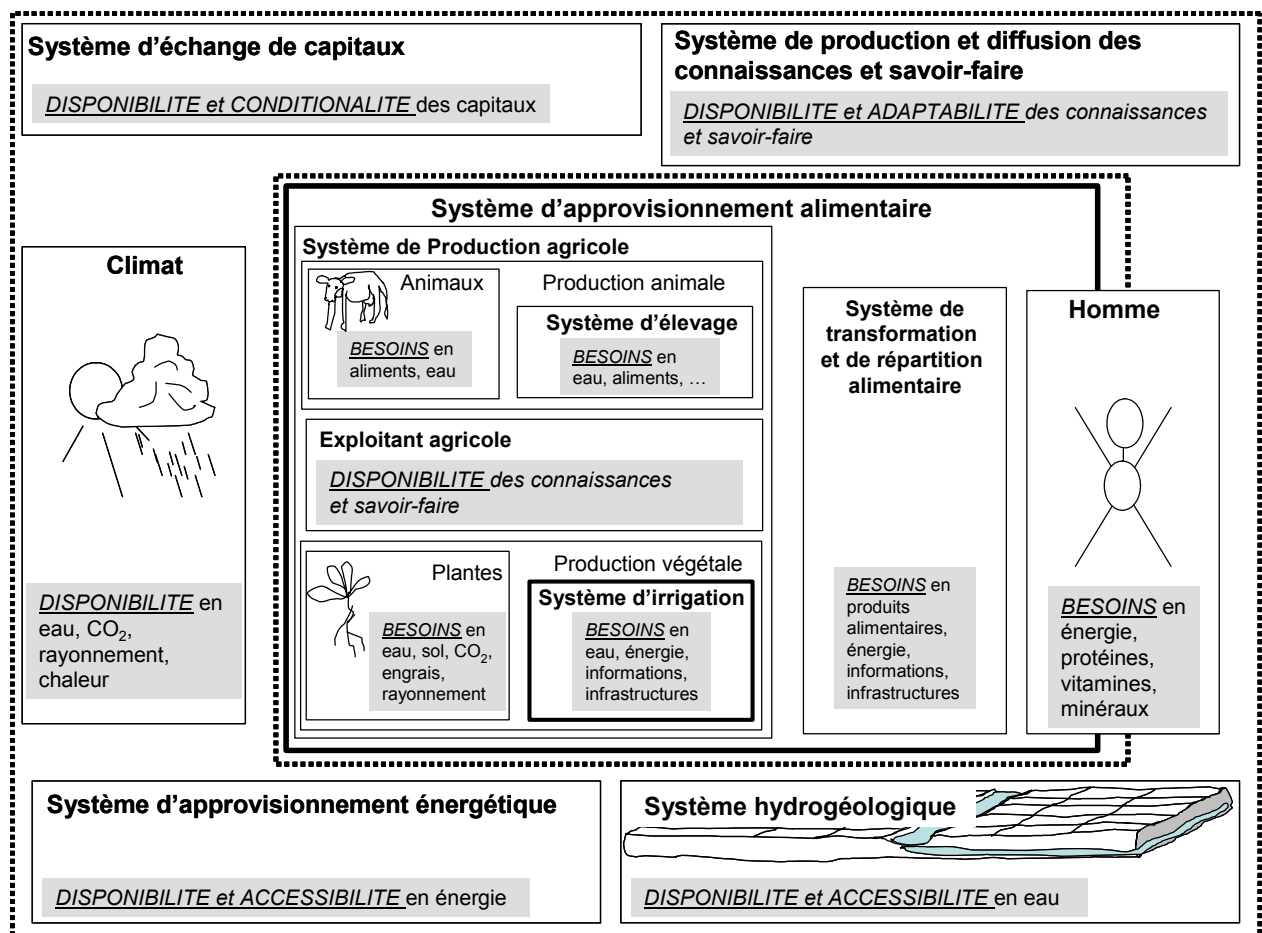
Système d'échange de capitaux

DISPONIBILITE et CONDITIONALITE des capitaux

Système de production et diffusion des connaissances et savoir-faire

DISPONIBILITE et ADAPTABILITE des connaissances et savoir-faire

Système d'approvisionnement alimentaire

Climat

DISPONIBILITE en eau, $CO_2$, rayonnement, chaleur

Système de Production agricole

Animaux

BESOINS en aliments, eau

Production animale

Système d'élevage

BESOINS en eau, aliments, …

Exploitant agricole

DISPONIBILITE des connaissances et savoir-faire

Plantes

BESOINS en eau, sol, $CO_2$, engrais, rayonnement

Production végétale

Système d'irrigation

BESOINS en eau, énergie, informations, infrastructures

Système de transformation et de répartition alimentaire

BESOINS en produits alimentaires, énergie, informations, infrastructures

Homme

BESOINS en énergie, protéines, vitamines, minéraux

Système d'approvisionnement énergétique

DISPONIBILITE et ACCESSIBILITE en énergie

Système hydrogéologique

DISPONIBILITE et ACCESSIBILITE en eau